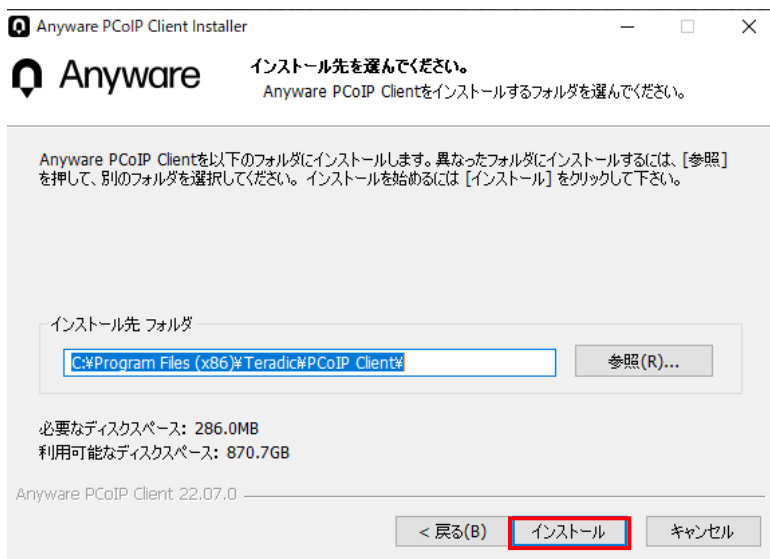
Anyware PCoIP Client Installer

Anyware

インストール先を選んでください。

Anyware PCoIP Clientをインストールするフォルダを選んでください。

Anyware PCoIP Clientを以下のフォルダにインストールします。異なったフォルダにインストールするには、[参照]を押して、別のフォルダを選択してください。 インストールを始めるには [インストール] をクリックして下さい。

インストール先 フォルダ

C:¥Program Files (x86)¥Teradici¥PCoIP Client¥

参照(R)...

必要なディスクスペース: 286.0MB
利用可能なディスクスペース: 870.7GB

Anyware PCoIP Client 22.07.0

< 戻る(B)

インストール

キャンセル